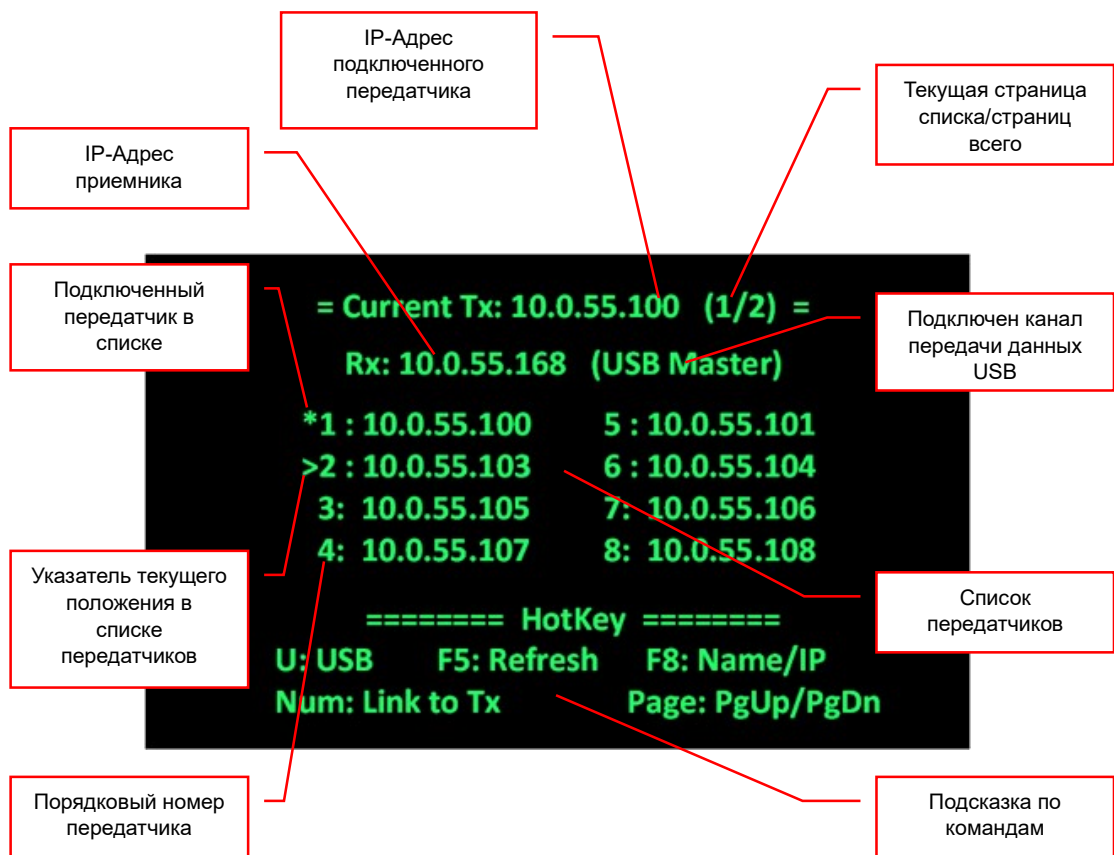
IP-Адрес подключенного передатчика

Текущая страница списка/страниц всего

IP-Адрес приемника

Подключенный передатчик в списке

= Current Tx: 10.0.55.100 (1/2) =

Подключен канал передачи данных USB

Rx: 10.0.55.168 (USB Master)

*1 : 10.0.55.100 5 : 10.0.55.101
>2 : 10.0.55.103 6 : 10.0.55.104
3: 10.0.55.105 7: 10.0.55.106
4: 10.0.55.107 8: 10.0.55.108

Указатель текущего положения в списке передатчиков

Список передатчиков

======== HotKey ========
U: USB F5: Refresh F8: Name/IP
Num: Link to Tx Page: PgUp/PgDn

Порядковый номер передатчика

Подсказка по командам